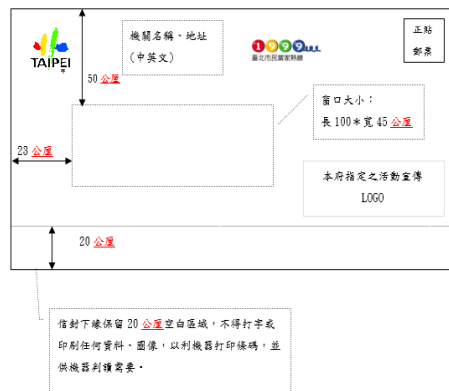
TAIPEI

機關名稱、地址
（中英文）

1999
臺北市民當家熱線

正貼
郵票

50 公厘

窗口大小：
長 100＊寬 45 公厘

23 公厘

本府指定之活動宣傳
LOGO

20 公厘

信封下緣保留 20 公厘空白區域，不得打字或印刷任何資料、圖像，以利機器打印條碼，並供機器判讀需要。